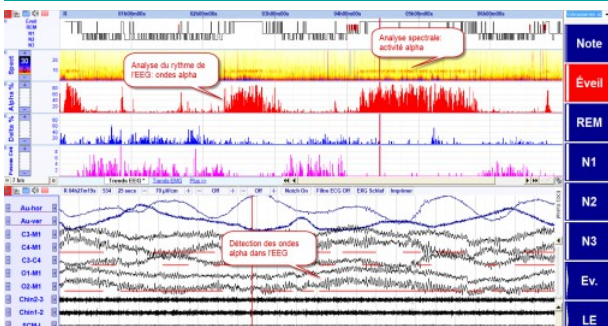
Éveil
REM
N1
N2
N3

01h00m00s
02h00m00s
03h00m00s
04h00m00s
05h00m00s
06h00m00s

Spect
30
Alpha %
Delta %
Spindle

Analyse du rythme de l'EEG: ondes alpha

Analyse spectrale: activité alpha

Tonedo EEG
Tonedo EMG

25 secs
70 µV/cm
Off
Off
Notch On
Filtre ECG Off
ERG Schlaf
Imprimer

Au-hor
Au-ver
C3-M1
C4-M1
C3-C4
O1-M1
O2-M1
Chin2-3
Chin1-2
ECM1

Détection des ondes alpha dans l'EEG

Note
Éveil
REM
N1
N2
N3
Ev.
LE